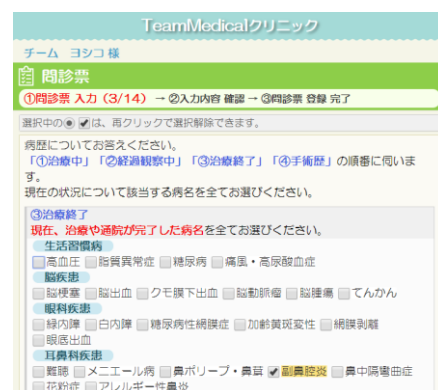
TeamMedicalクリニック

チーム　ヨシコ 様

問診票

①問診票 入力 (3/14) →②入力内容 確認 →③問診票 登録 完了

選択中の◉ ☑は、再クリックで選択解除できます。

病歴についてお答えください。
「①治療中」「②経過観察中」「③治療終了」「④手術歴」の順番に伺います。
現在の状況について該当する病名を全てお選びください。

③治療終了
現在、治療や通院が完了した病名を全てお選びください。

生活習慣病
☐高血圧 ☐脂質異常症 ☐糖尿病 ☐痛風・高尿酸血症

脳疾患
☐脳梗塞 ☐脳出血 ☐クモ膜下出血 ☐脳動脈瘤 ☐脳腫瘍 ☐てんかん

眼科疾患
☐緑内障 ☐白内障 ☐糖尿病性網膜症 ☐加齢黄斑変性 ☐網膜剥離
☐眼底出血

耳鼻科疾患
☐難聴 ☐メニエール病 ☐鼻ポリープ・鼻茸 ☑副鼻腔炎 ☐鼻中隔弯曲症
☐花粉症 ☐アレルギー性鼻炎